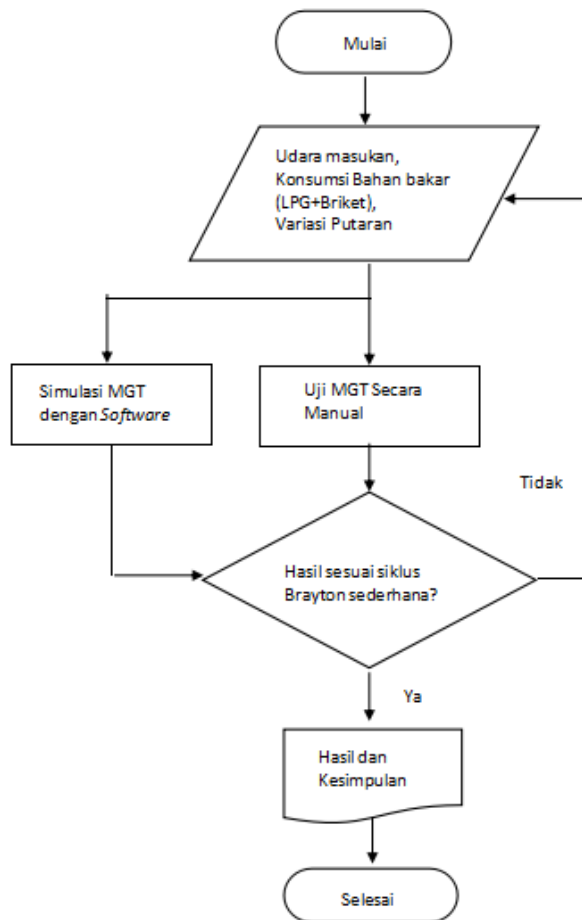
Mulai

Udara masukan, Konsumsi Bahan bakar (LPG+Briket), Variasi Putaran

Simulasi MGT dengan *Software*

Uji MGT Secara Manual

Tidak

Hasil sesuai siklus Brayton sederhana?

Ya

Hasil dan Kesimpulan

Selesai